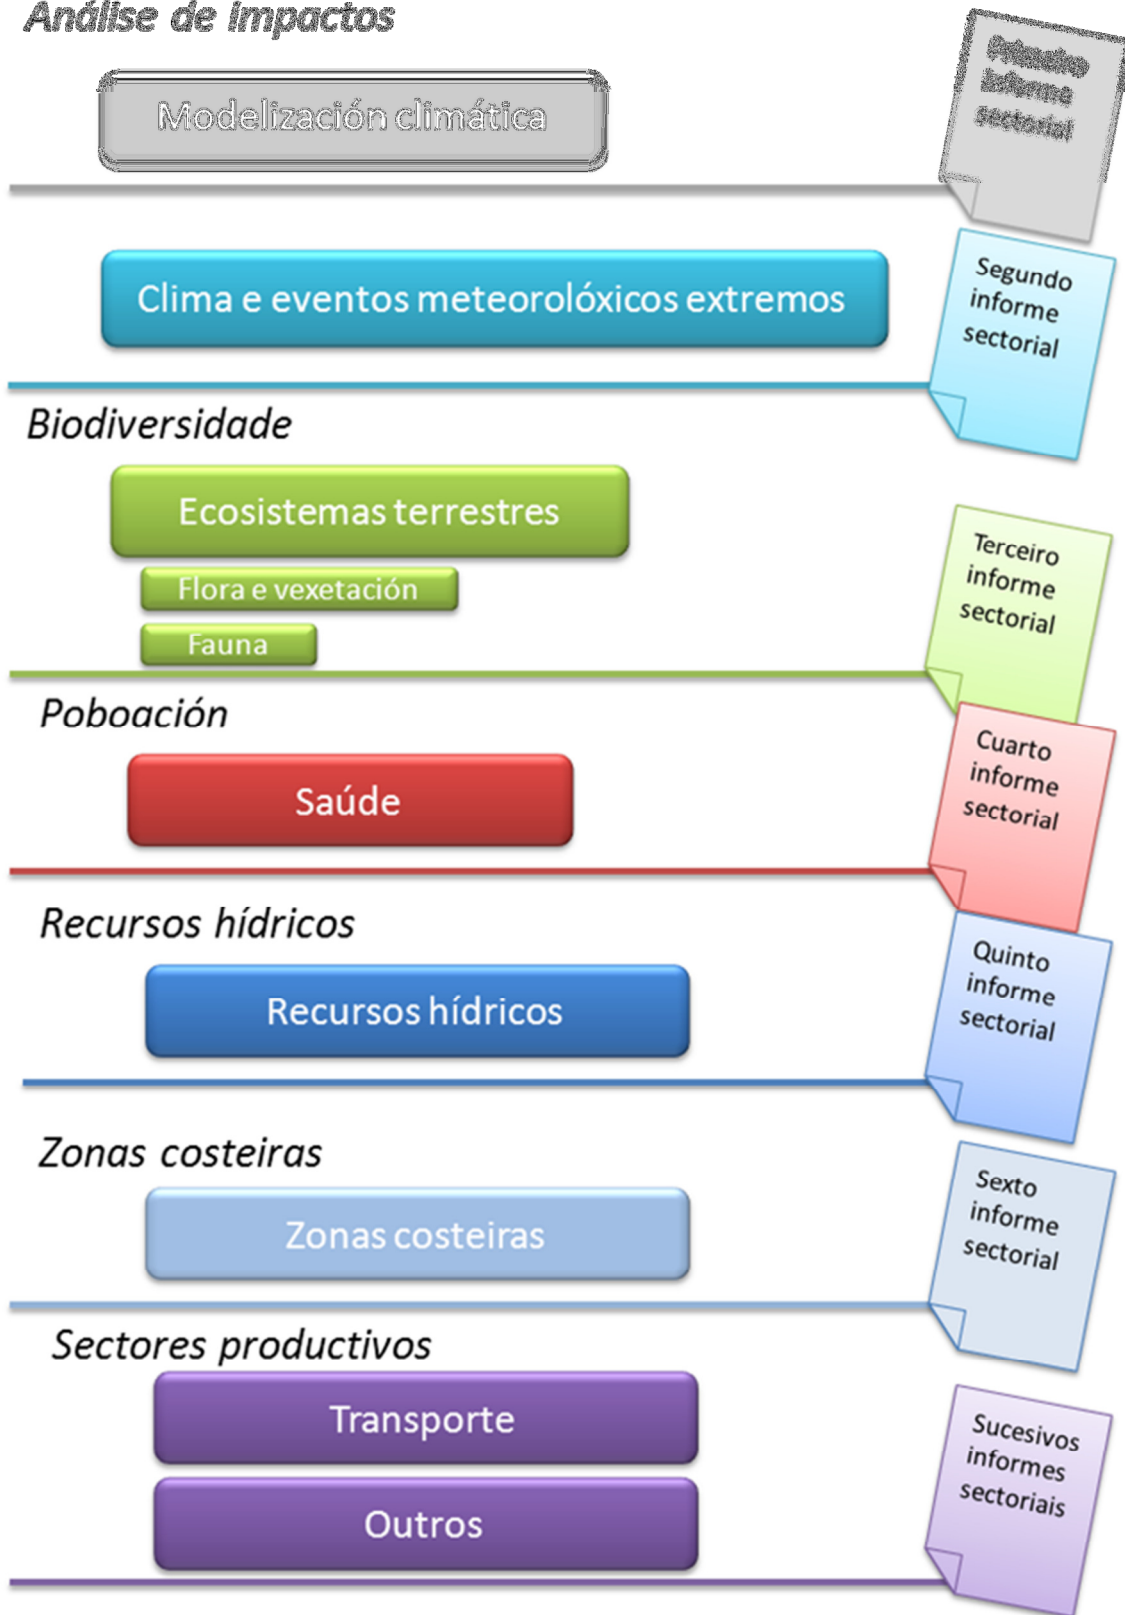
Análise de impactos

Modelización climática

Primeiro informe sectorial

Clima e eventos meteorolóxicos extremos

Segundo informe sectorial

Biodiversidade

Ecosistemas terrestres

Flora e vexetación

Fauna

Terceiro informe sectorial

Poboación

Saúde

Cuarto informe sectorial

Recursos hídricos

Recursos hídricos

Quinto informe sectorial

Zonas costeiras

Zonas costeiras

Sexto informe sectorial

Sectores productivos

Transporte

Outros

Sucesivos informes sectoriais